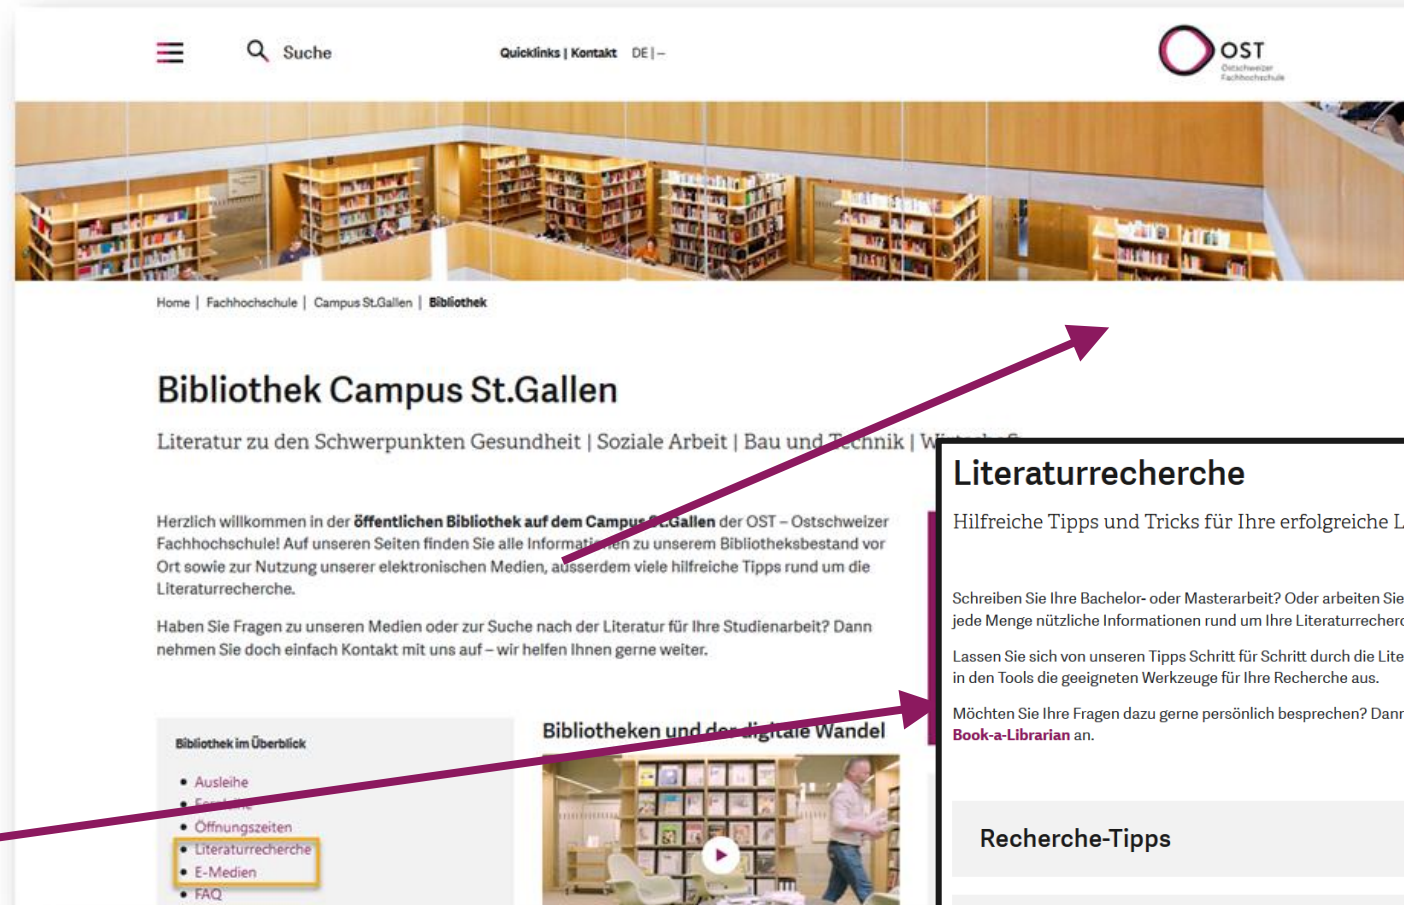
Suche

Quicklinks | Kontakt DE | –

OST Ostschweizer Fachhochschule

Home | Fachhochschule | Campus St.Gallen | Bibliothek

Bibliothek Campus St.Gallen

Literatur zu den Schwerpunkten Gesundheit | Soziale Arbeit | Bau und Technik | W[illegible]

Herzlich willkommen in der **öffentlichen Bibliothek auf dem Campus St.Gallen** der OST – Ostschweizer Fachhochschule! Auf unseren Seiten finden Sie alle Informationen zu unserem Bibliotheksbestand vor Ort sowie zur Nutzung unserer elektronischen Medien, ausserdem viele hilfreiche Tipps rund um die Literaturrecherche.

Haben Sie Fragen zu unseren Medien oder zur Suche nach der Literatur für Ihre Studienarbeit? Dann nehmen Sie doch einfach Kontakt mit uns auf – wir helfen Ihnen gerne weiter.

Bibliothek im Überblick

- Ausleihe
- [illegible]
- Öffnungszeiten
- Literaturrecherche
- E-Medien
- FAQ

Bibliotheken und der digitale Wandel

Literaturrecherche

Hilfreiche Tipps und Tricks für Ihre erfolgreiche L

Schreiben Sie Ihre Bachelor- oder Masterarbeit? Oder arbeiten Sie jede Menge nützliche Informationen rund um Ihre Literaturrecher

Lassen Sie sich von unseren Tipps Schritt für Schritt durch die Lite in den Tools die geeigneten Werkzeuge für Ihre Recherche aus.

Möchten Sie Ihre Fragen dazu gerne persönlich besprechen? Dann **Book-a-Librarian** an.

Recherche-Tipps